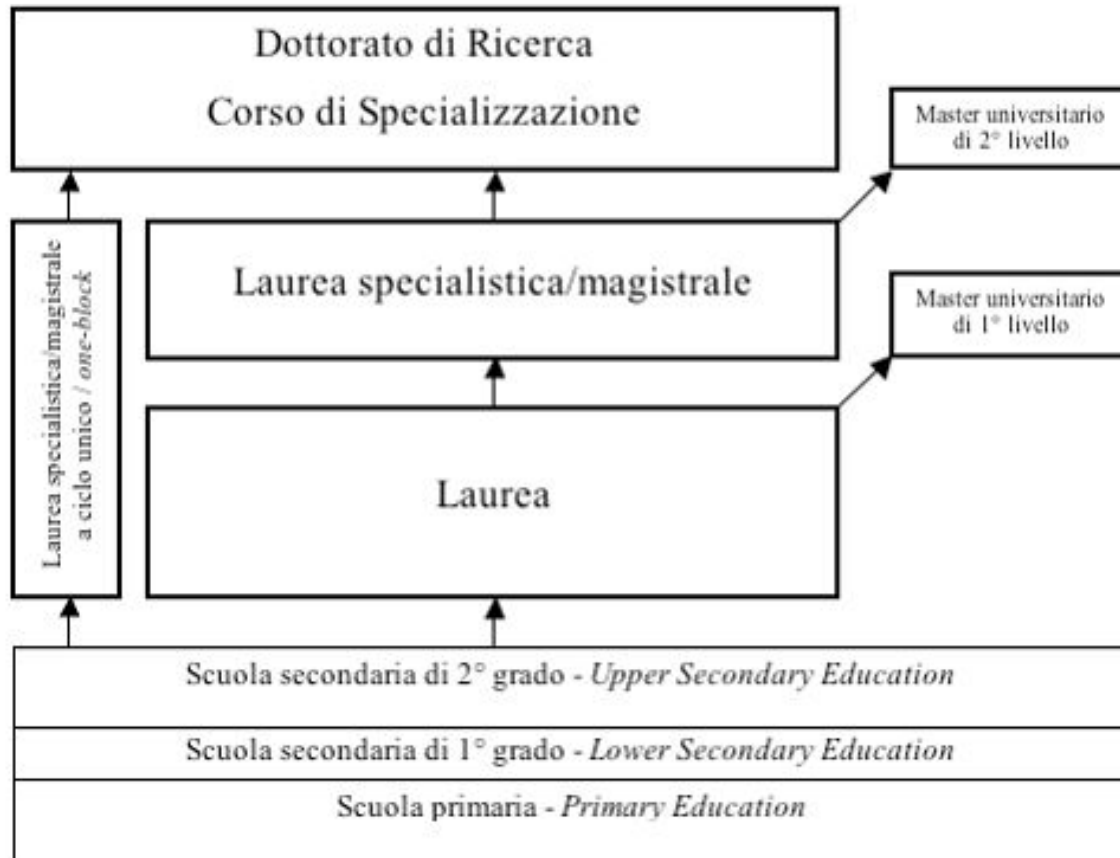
Dottorato di Ricerca
Corso di Specializzazione

Master universitario di 2° livello

Laurea specialistica/magistrale a ciclo unico / one-block

Laurea specialistica/magistrale

Master universitario di 1° livello

Laurea

Scuola secondaria di 2° grado - Upper Secondary Education

Scuola secondaria di 1° grado - Lower Secondary Education

Scuola primaria - Primary Education